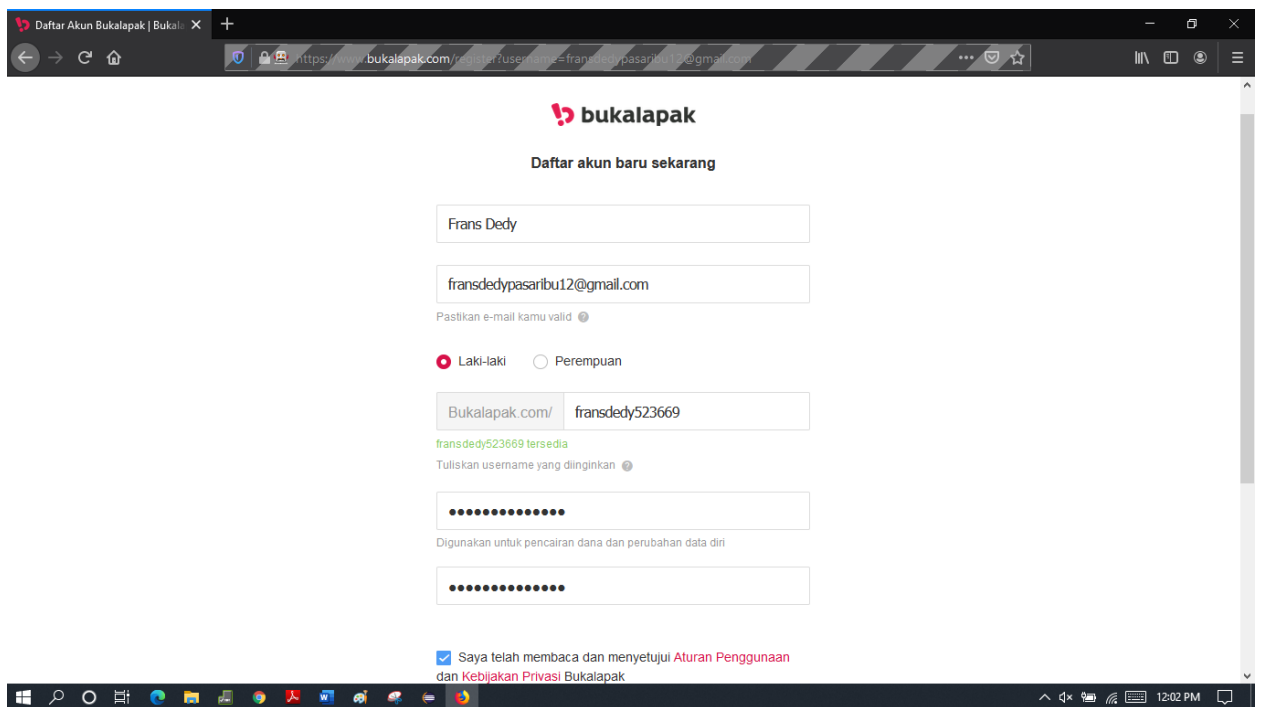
Daftar Akun Bukalapak | Bukala

https://www.bukalapak.com/register?username=fransdedypasaribu12@gmail.com

bukalapak

Daftar akun baru sekarang

Frans Dedy

fransdedypasaribu12@gmail.com

Pastikan e-mail kamu valid

Laki-laki Perempuan

Bukalapak.com/ fransdedy523669

fransdedy523669 tersedia

Tuliskan username yang diinginkan

••••••••••••••

Digunakan untuk pencairan dana dan perubahan data diri

••••••••••••••

Saya telah membaca dan menyetujui Aturan Penggunaan dan Kebijakan Privasi Bukalapak

12:02 PM